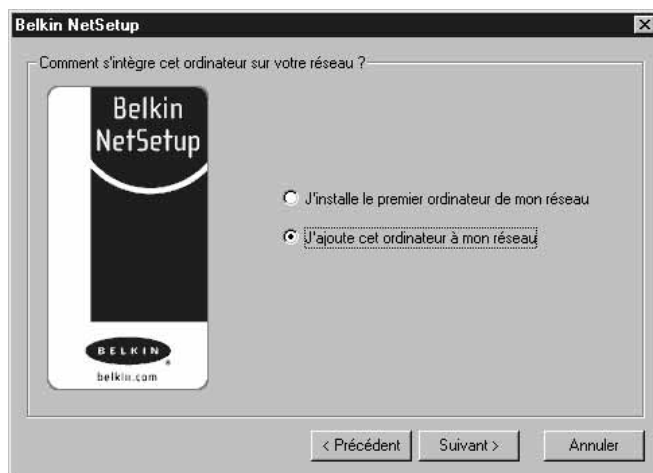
Belkin NetSetup

Comment s'intègre cet ordinateur sur votre réseau ?

Belkin NetSetup

BELKIN
belkin.com

J'installe le premier ordinateur de mon réseau

J'ajoute cet ordinateur à mon réseau

< Précédent
Suivant >
Annuler